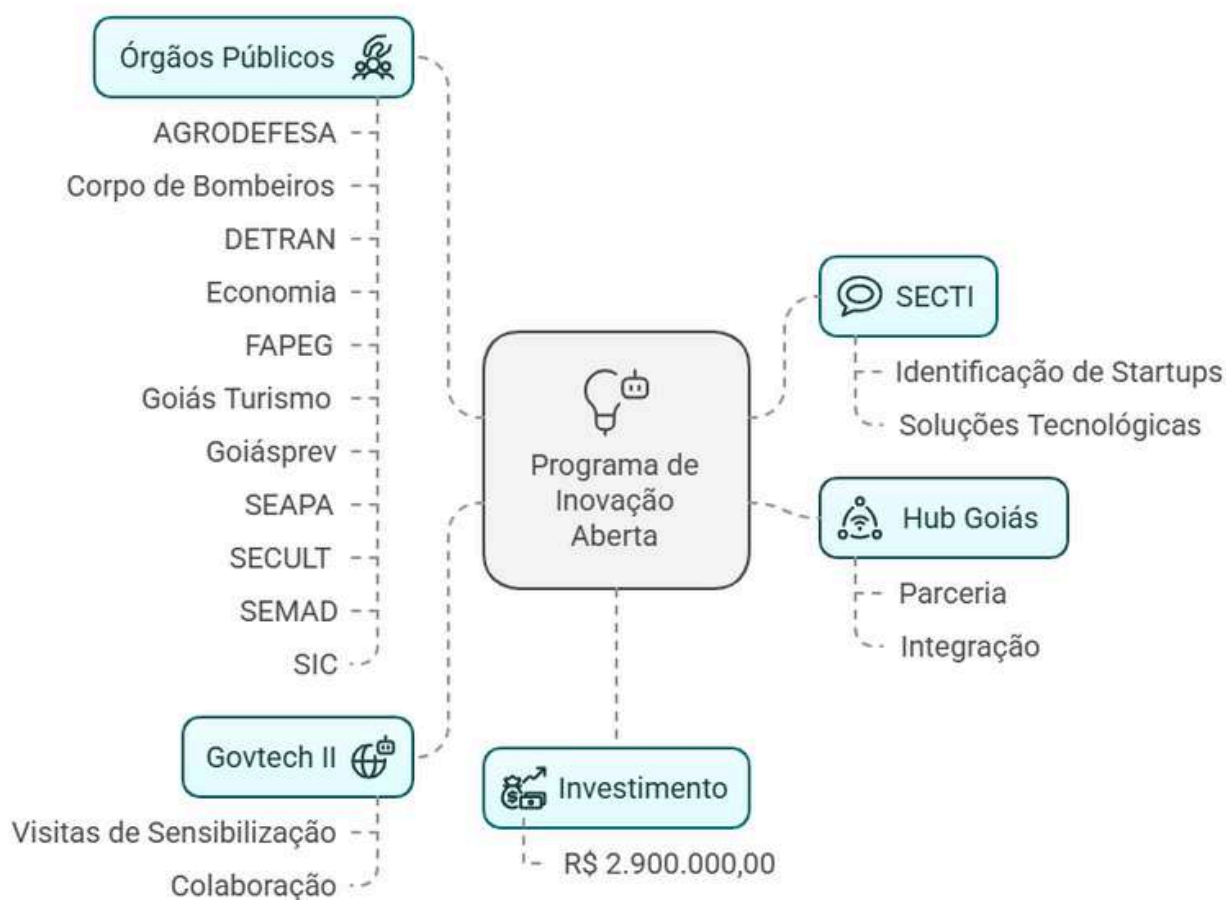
Órgãos Públicos

AGRODEFESA
Corpo de Bombeiros
DETRAN
Economia
FAPEG
Goiás Turismo
Goiásprev
SEAPA
SECULT
SEMAD
SIC

Programa de Inovação Aberta

SECTI
Identificação de Startups
Soluções Tecnológicas

Hub Goiás
Parceria
Integração

Govtech II
Visitas de Sensibilização
Colaboração

Investimento
R$ 2.900.000,00